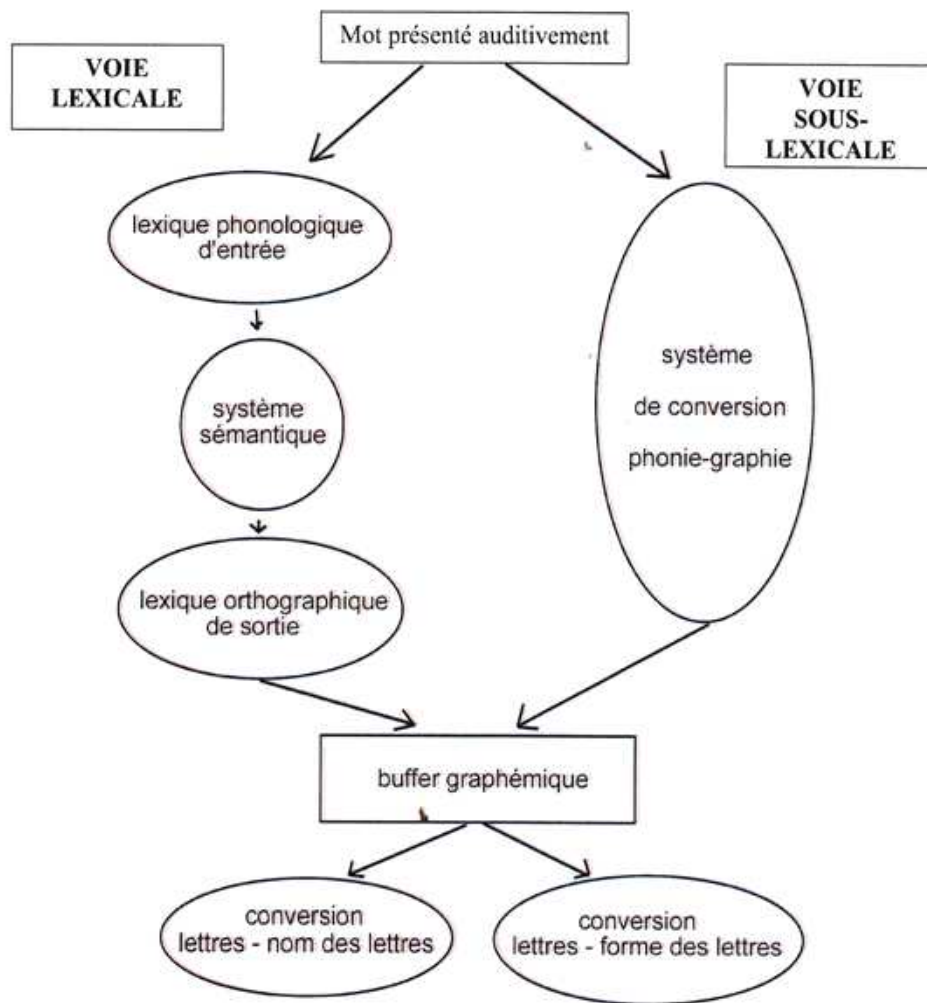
Mot présenté auditivement

VOIE LEXICALE

VOIE SOUS-LEXICALE

lexique phonologique d'entrée

système sémantique

lexique orthographique de sortie

système de conversion phonie-graphie

buffer graphémique

conversion lettres - nom des lettres

conversion lettres - forme des lettres